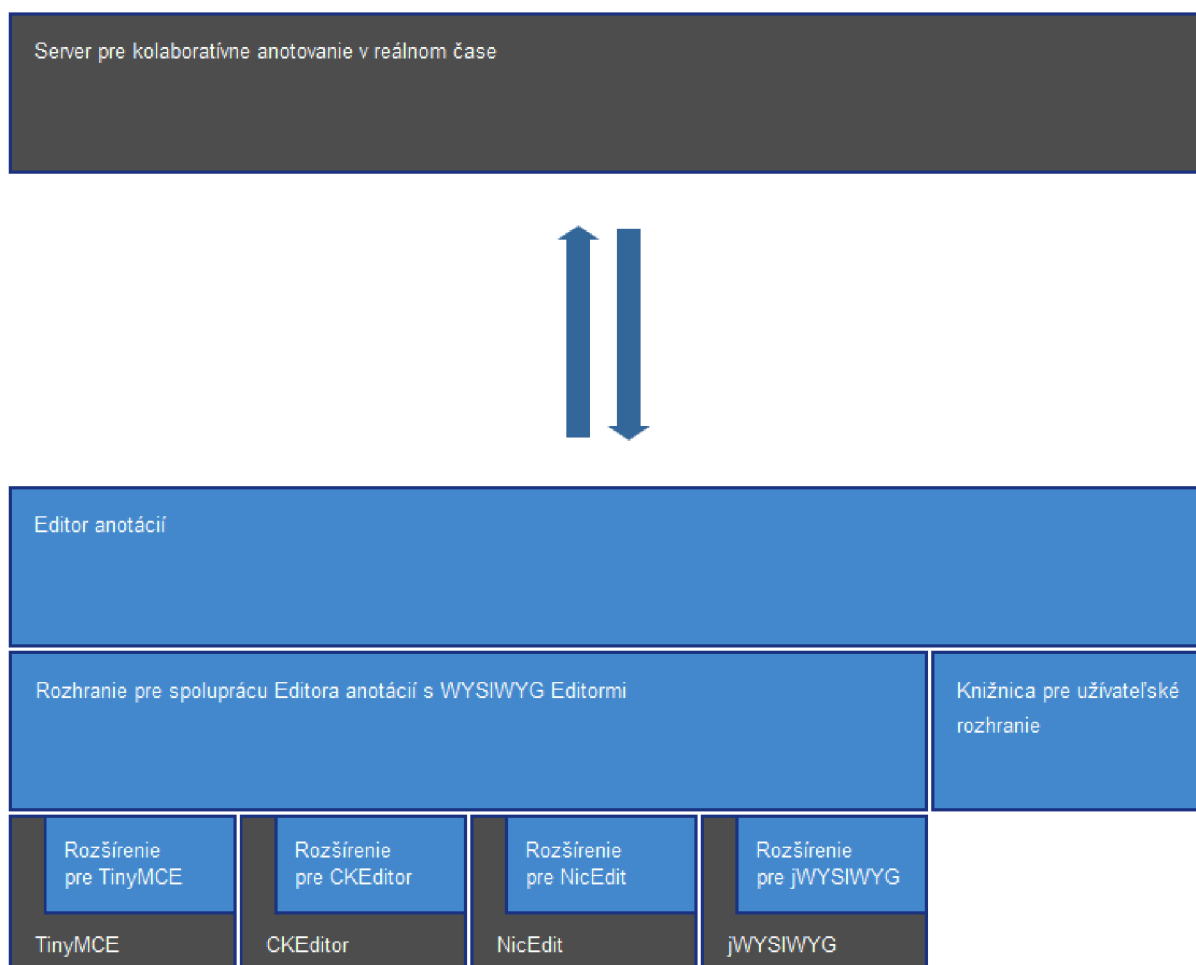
Server pre kolaboratívne anotovanie v reálnom čase

Editor anotácií

Rozhranie pre spoluprácu Editora anotácií s WYSIWYG Editormi

Knižnica pre užívateľské rozhranie

Rozšírenie pre TinyMCE

TinyMCE

Rozšírenie pre CKEditor

CKEditor

Rozšírenie pre NicEdit

NicEdit

Rozšírenie pre jWYSIWYG

jWYSIWYG